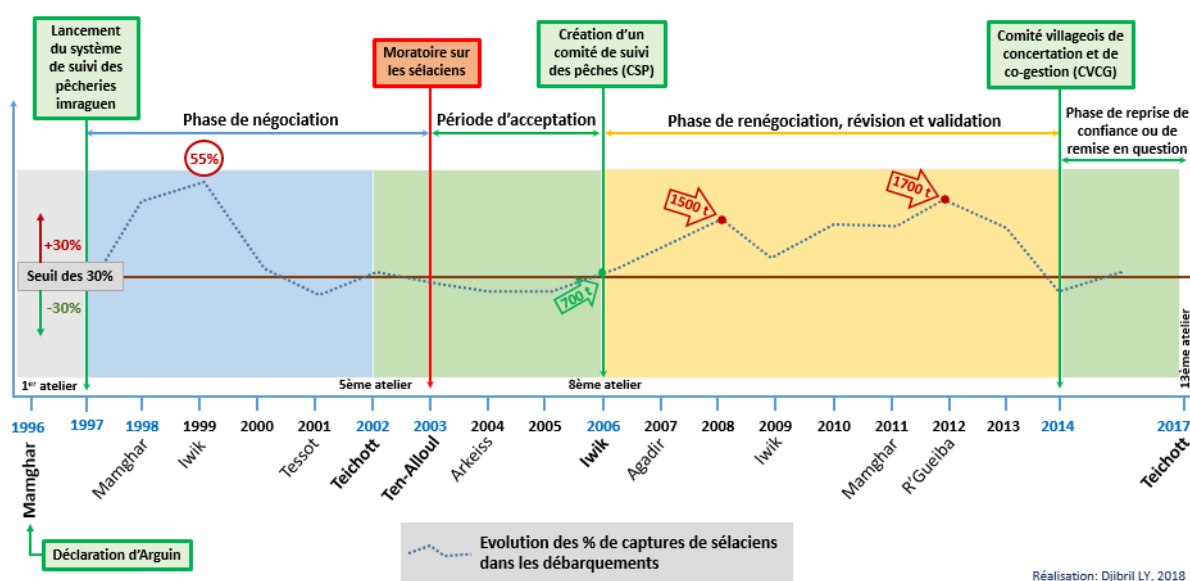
Lancement du système de suivi des pêcheries imraguen

Moratoire sur les sélaciens

Création d'un comité de suivi des pêches (CSP)

Comité villageois de concertation et de co-gestion (CVCG)

Phase de négociation

Période d'acceptation

Phase de renégociation, révision et validation

Phase de reprise de confiance ou de remise en question

55%

1500 t

1700 t

700 t

+30%

Seuil des 30%

-30%

1$^{er}$ atelier

5ème atelier

8ème atelier

13ème atelier

1996 1997 1998 1999 2000 2001 2002 2003 2004 2005 2006 2007 2008 2009 2010 2011 2012 2013 2014 2017

Mamghar

Mamghar

Iwik

Tessot

Teichott

Ten-Alloul

Arkeiss

Iwik

Agadir

Iwik

Mamghar

R'Gueiba

Teichott

Déclaration d'Arguin

Evolution des % de captures de sélaciens dans les débarquements

Réalisation: Djibril LY, 2018